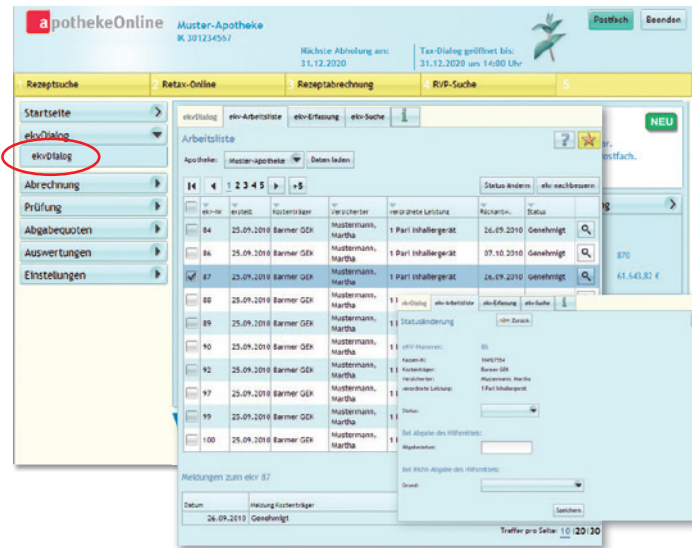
apothekeOnline
Muster-Apotheke
IK 301234567
Nächste Abholung am:
31.12.2020
Tax-Dialog geöffnet bis:
31.12.2020 um 14:00 Uhr
Postfach
Beenden

1 Rezeptsuche
2 Retax-Online
3 Rezeptabrechnung
4 RVP-Suche
5

Startseite
ekvDialog
ekvDialog
Abrechnung
Prüfung
Abgabequoten
Auswertungen
Einstellungen

NEU
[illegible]or.
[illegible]ostfach.
870
61.643,82 €

ekvDialog | ekv-Arbeitsliste | ekv-Erfassung | ekv-Suche

Arbeitsliste
Apotheke: Muster-Apotheke
Daten laden
1 2 3 4 5 +5
Status ändern
ekv nachbessern

| | ekv-Nr | erstellt | Kostenträger | Versicherter | verordnete Leistung | Rückantw. | Status | |
|---|---|---|---|---|---|---|---|---|
| | 84 | 25.09.2010 | Barmer GEK | Mustermann, Martha | 1 Pari Inhaliergerät | 26.09.2010 | Genehmigt | |
| | 86 | 25.09.2010 | Barmer GEK | Mustermann, Martha | 1 Pari Inhaliergerät | 07.10.2010 | Genehmigt | |
| ✓ | 87 | 25.09.2010 | Barmer GEK | Mustermann, Martha | 1 Pari Inhaliergerät | 26.09.2010 | Genehmigt | |
| | 88 | 25.09.2010 | Barmer GEK | Mustermann, Martha | | | | |
| | 89 | 25.09.2010 | Barmer GEK | Mustermann, Martha | | | | |
| | 90 | 25.09.2010 | Barmer GEK | Mustermann, Martha | | | | |
| | 92 | 25.09.2010 | Barmer GEK | Mustermann, Martha | | | | |
| | 97 | 25.09.2010 | Barmer GEK | Mustermann, Martha | | | | |
| | 99 | 25.09.2010 | Barmer GEK | Mustermann, Martha | | | | |
| | 100 | 25.09.2010 | Barmer GEK | Mustermann, Martha | | | | |

Meldungen zum ekv 87
| Datum | Meldung Kostenträger |
|---|---|
| 26.09.2010 | Genehmigt |

Treffer pro Seite: 10 | 20 | 30

ekvDialog | ekv-Arbeitsliste | ekv-Erfassung | ekv-Suche
Statusänderung
Zurück
eKV-Nummer: 85
Kassen-IK: 104027544
Kostenträger: Barmer GEK
Versicherter: Mustermann, Martha
verordnete Leistung: 1 Pari Inhaliergerät
Status:
Bei Abgabe des Hilfsmittels:
Abgabedatum:
Bei Nicht-Abgabe des Hilfsmittels:
Grund:
Speichern